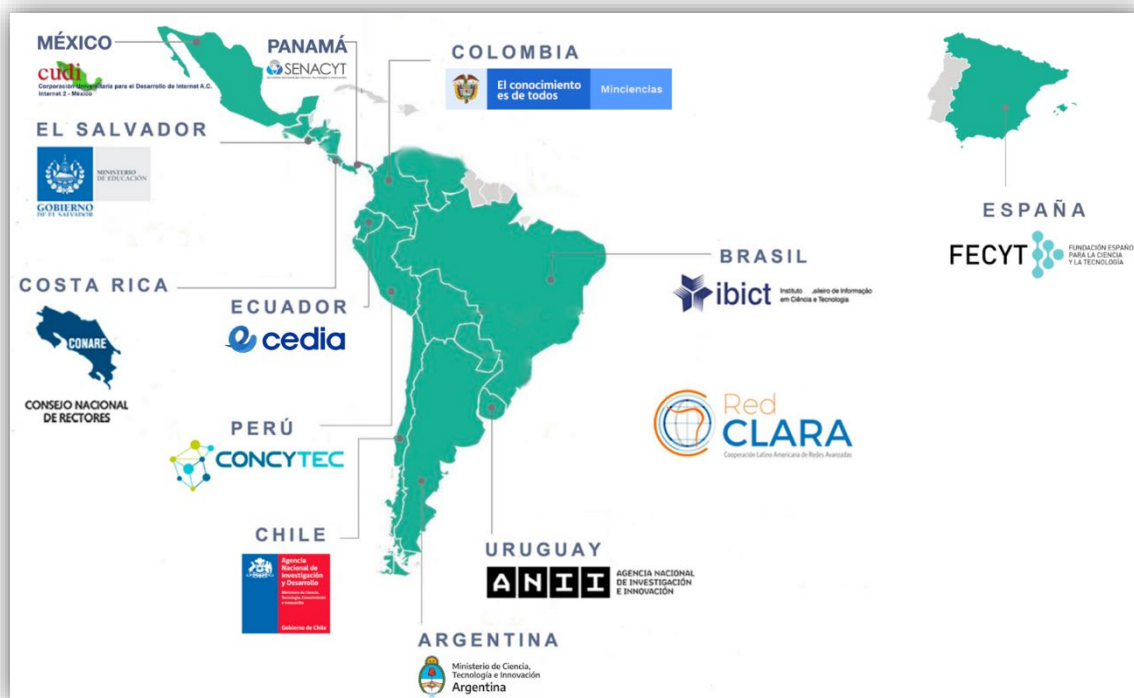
MÉXICO
cudi
Corporación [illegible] para el Desarrollo de Internet A.C.
Internet 2 - México

PANAMÁ
SENACYT

COLOMBIA
El conocimiento es de todos
Minciencias

EL SALVADOR
MINISTERIO DE EDUCACIÓN
GOBIERNO DE EL SALVADOR

ESPAÑA
FECYT
FUNDACIÓN ESPAÑO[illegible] PARA LA CIENCIA Y LA TECNOLOGÍA

BRASIL
ibict
Instituto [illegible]aileiro de Informação em Ciência e Tecnologia

COSTA RICA
CONARE
CONSEJO NACIONAL DE RECTORES

ECUADOR
cedia

Red CLARA
Cooperación Latino Americana de Redes Avanzadas

PERÚ
CONCYTEC

CHILE
Agencia Nacional de Investigación y Desarrollo
Ministerio de Ciencia, Tecnología, Conocimiento e Innovación
Gobierno de Chile

URUGUAY
ANII
AGENCIA NACIONAL DE INVESTIGACIÓN E INNOVACIÓN

ARGENTINA
Ministerio de Ciencia, Tecnología e Innovación
Argentina